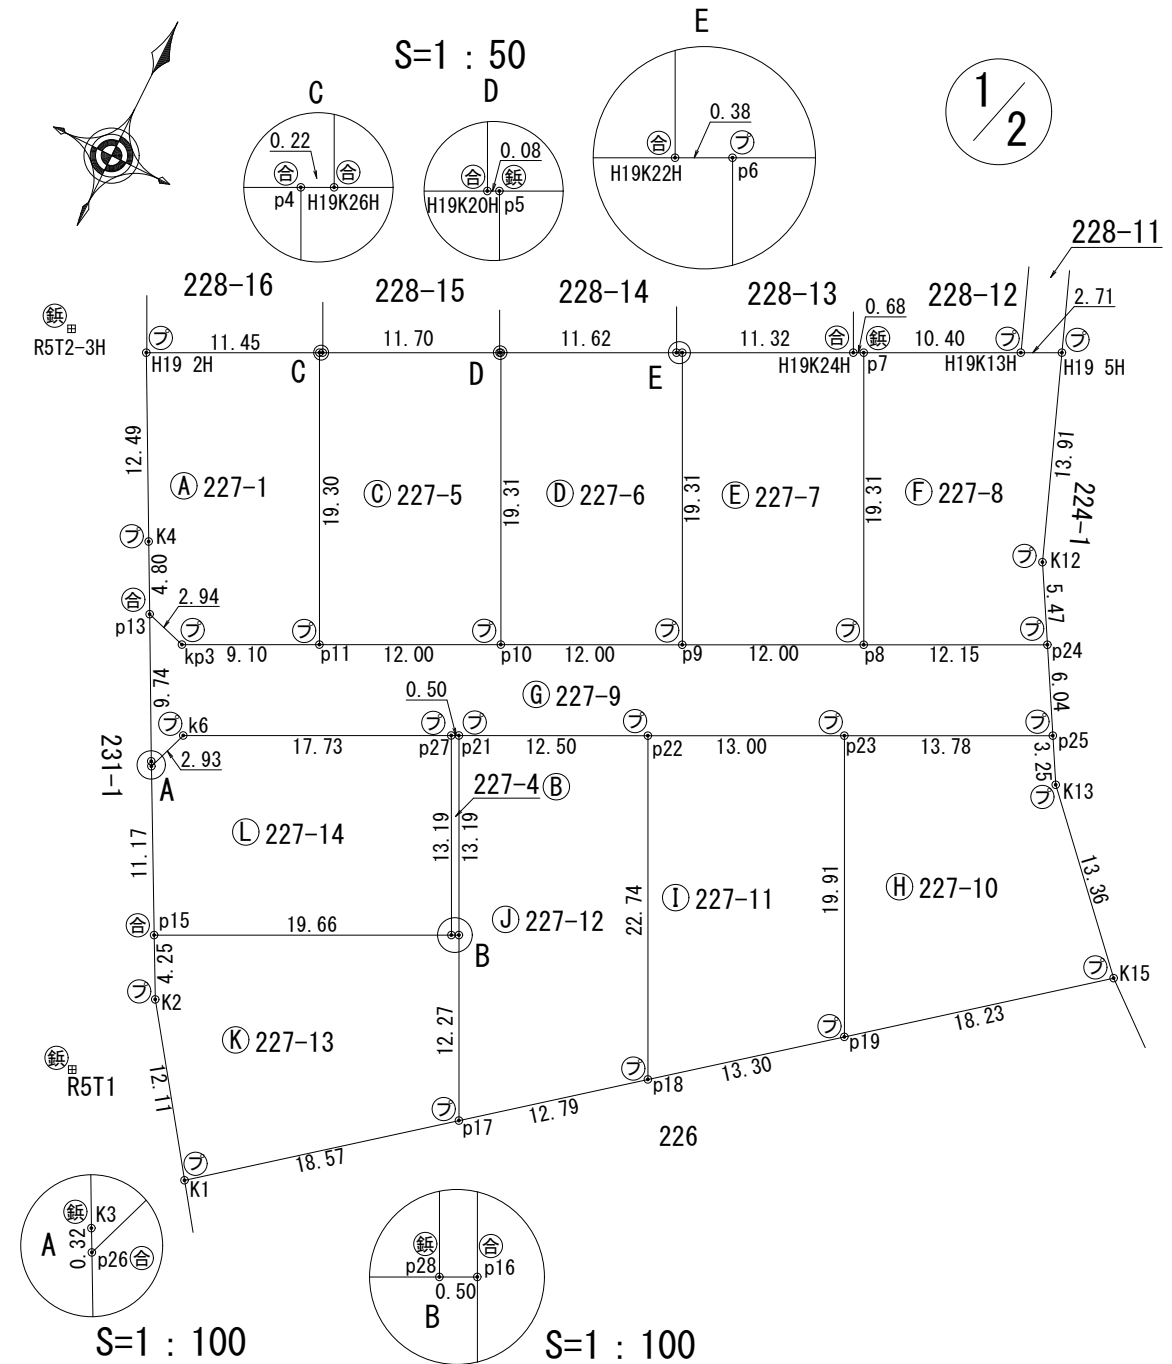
S=1 : 50

C

0.22

合 合

p4 H19K26H

D

0.08

合 鋲

H19K20H p5

E

0.38

合 プ

H19K22H p6

$\frac{1}{2}$

228-11

228-16 228-15 228-14 228-13 228-12

0.68

2.71

鋲田 R5T2-3H

プ H19 2H 11.45 C 11.70 D 11.62 E 11.32 合 鋲 H19K24H p7 10.40 プ H19K13H プ H19 5H

12.49

Ⓐ 227-1

19.30

Ⓒ 227-5

19.31

Ⓓ 227-6

19.31

Ⓔ 227-7

19.31

Ⓕ 227-8

13.61

224-1

プ K4

4.80

プ K12

5.47

合 p13

2.94

プ kp3 9.10 プ p11 12.00 プ p10 12.00 プ p9 12.00 プ p8 12.15 プ p24

9.74

0.50

Ⓖ 227-9

6.04

プ k6 17.73 プ p27 プ p21 12.50 プ p22 13.00 プ p23 13.78 プ p25

231-1

2.93

A

3.25

プ K13

227-4 Ⓑ

Ⓛ 227-14

13.19 13.19

11.17

Ⓘ 227-11

22.74

19.91

Ⓗ 227-10

13.36

合 p15 19.66 B

Ⓙ 227-12

4.25

プ K2

プ K15

Ⓚ 227-13

12.27

鋲田 R5T1

12.11

プ p19 18.23

プ p18 13.30

プ p17 12.79

226

プ K1 18.57

A

鋲 K3

0.32

p26 合

S=1 : 100

鋲 p28

合 p16

0.50

B

S=1 : 100